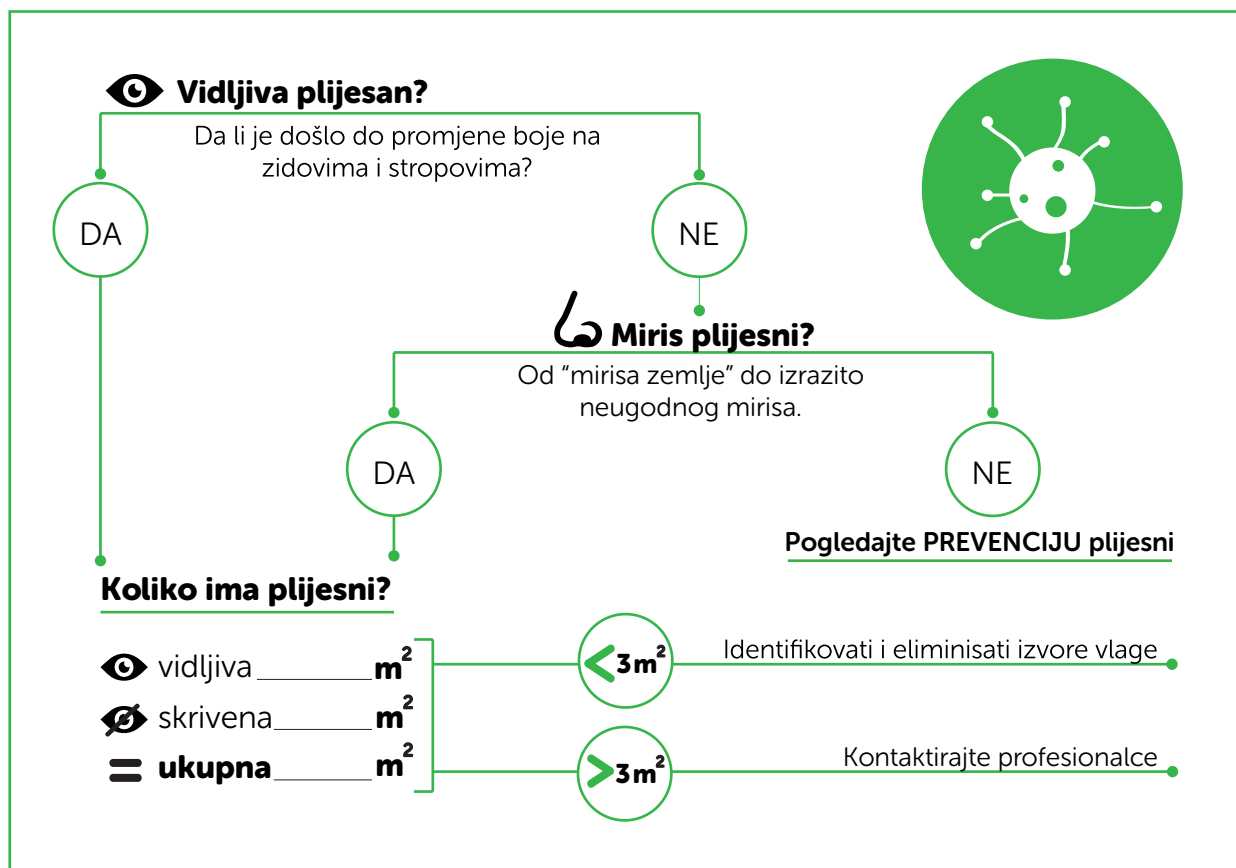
Vidljiva plijesan?

Da li je došlo do promjene boje na zidovima i stropovima?

DA

NE

Miris plijesni?

Od “mirisa zemlje” do izrazito neugodnog mirisa.

DA

NE

Pogledajte PREVENCIJU plijesni

Koliko ima plijesni?

vidljiva ________ $m^2$

skrivena ________ $m^2$

ukupna ________ $m^2$

$<3m^2$ Identifikovati i eliminisati izvore vlage

$>3m^2$ Kontaktirajte profesionalce